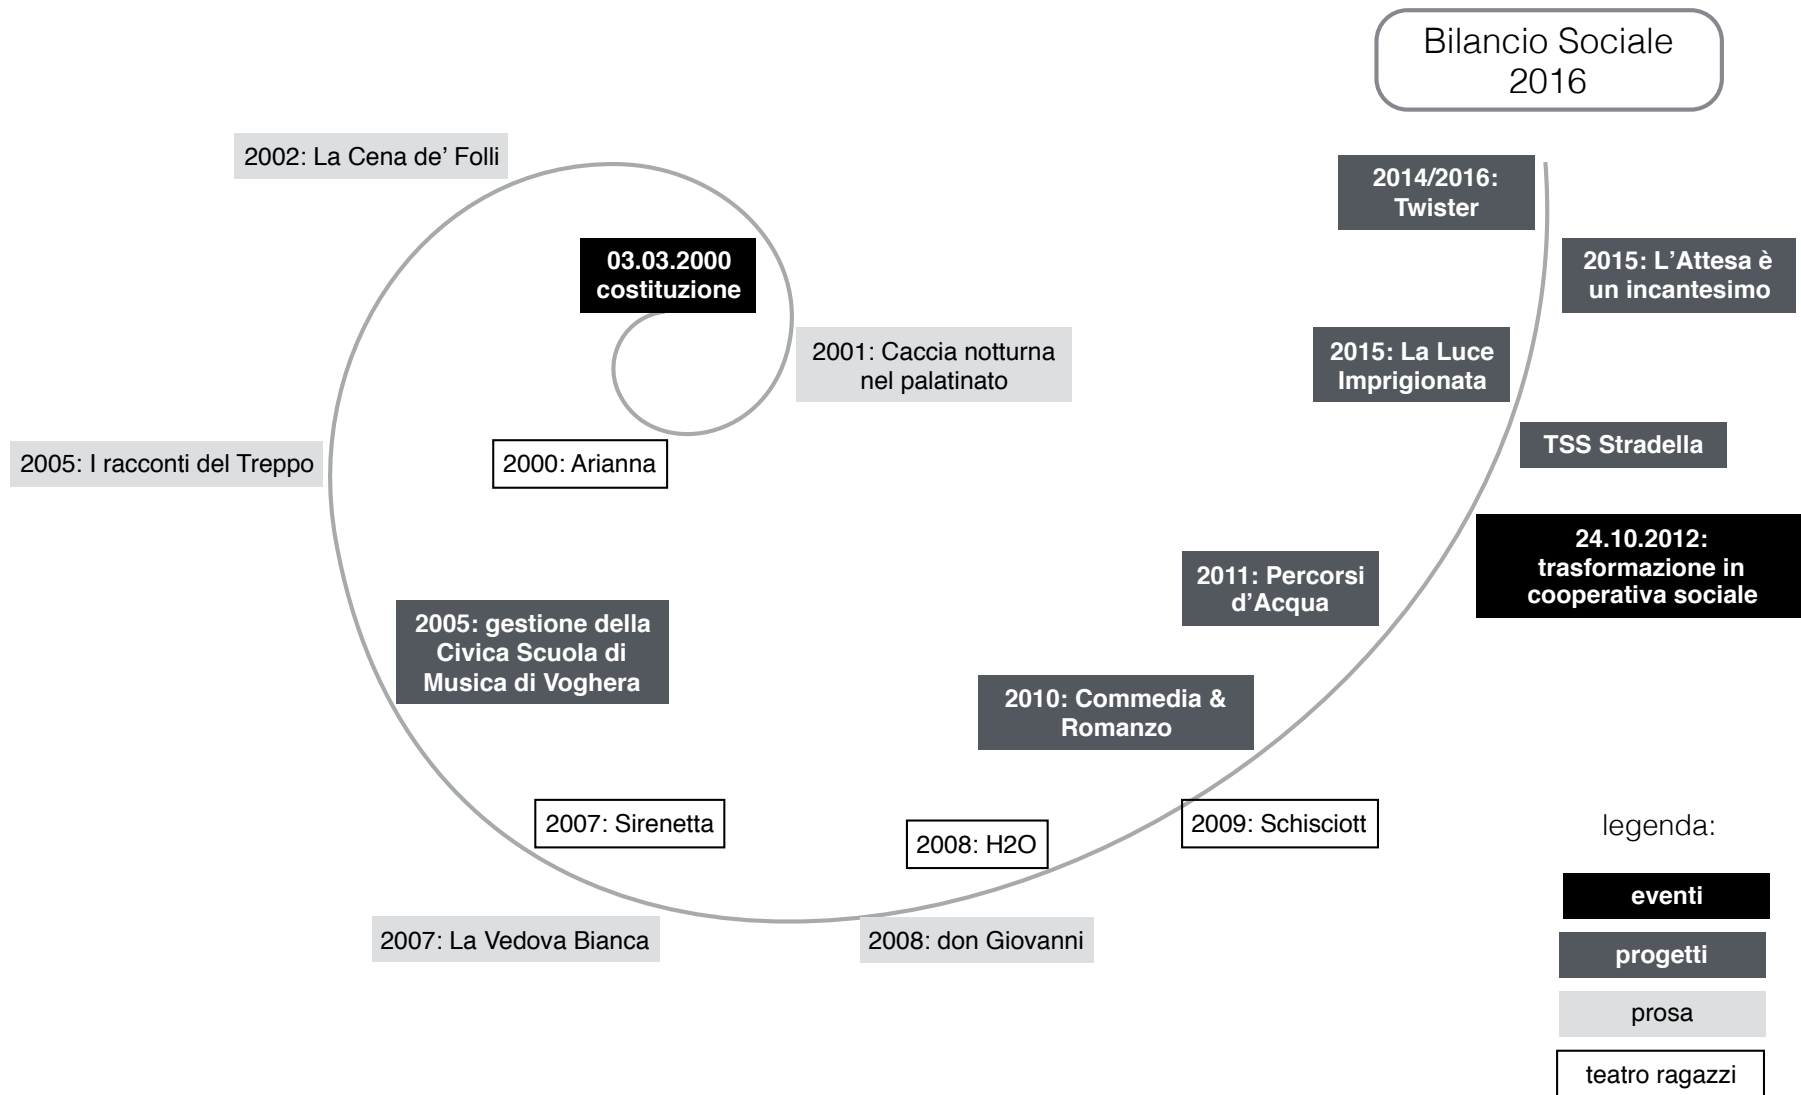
Bilancio Sociale 2016

2002: La Cena de' Folli

03.03.2000 costituzione

2001: Caccia notturna nel palatinato

2000: Arianna

2005: I racconti del Treppo

2005: gestione della Civica Scuola di Musica di Voghera

2007: Sirenetta

2007: La Vedova Bianca

2008: H2O

2008: don Giovanni

2009: Schisciott

2010: Commedia & Romanzo

2011: Percorsi d'Acqua

24.10.2012: trasformazione in cooperativa sociale

TSS Stradella

2015: La Luce Imprigionata

2015: L'Attesa è un incantesimo

2014/2016: Twister

legenda:

eventi

progetti

prosa

teatro ragazzi